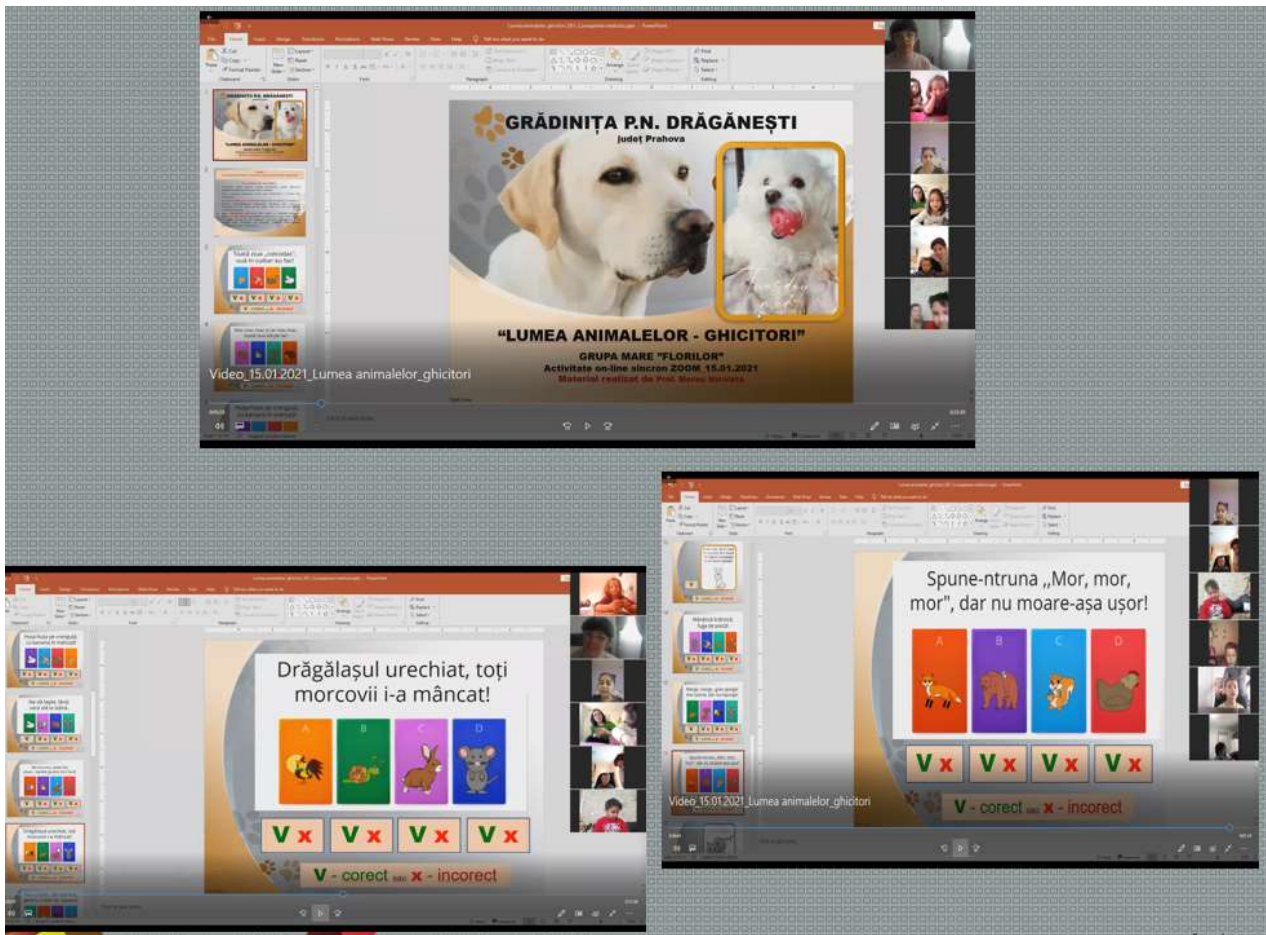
GRĂDINIȚA P.N. DRĂGĂNEȘTI
Județ Prahova

"LUMEA ANIMALELOR - GHICITORI"

GRUPA MARE "FLORILOR"
Activitate on-line sincron ZOOM 15.01.2021
Material realizat de Prof. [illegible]

Video_15.01.2021_Lumea animalelor_ghicitori

Spune-ntruna „Mor, mor, mor", dar nu moare-așa ușor!

A B C D

V x V x V x V x

V - corect sau x - incorect

Video_15.01.2021_Lumea animalelor_ghicitori

Drăgălașul urechiat, toți morcovii i-a mâncat!

A B C D

V x V x V x V x

V - corect sau x - incorect